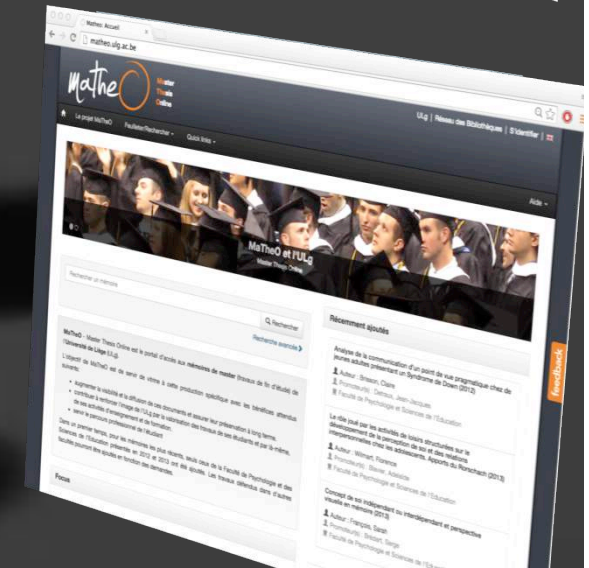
Matheo: Accueil

matheo.ulg.ac.be

MatheO Master Thesis Online

ULg | Réseau des Bibliothèques | S'identifier

Le projet MatheO Feuilleter/Rechercher Quick links

Aide

MaTheO et l'ULg
Master Thesis Online

Rechercher un mémoire

Rechercher

Recherche avancée

MaTheO - Master Thesis Online est le portail d'accès aux mémoires de master (travaux de fin d'étude) de l'Université de Liège (ULg).

L'objectif de MaTheO est de servir de vitrine à cette production spécifique avec les bénéfices attendus suivants:

Augmenter la visibilité et la diffusion de ces documents et assurer leur préservation à long terme,
contribuer à renforcer l'image de l'ULg par la valorisation des travaux de ses étudiants et par là-même, de ses activités d'enseignement et de formation,
servir le parcours professionnel de l'étudiant.

Dans un premier temps, pour les mémoires les plus récents, seuls ceux de la Faculté de Psychologie et des Sciences de l'Education présentés en 2012 et 2013 ont été ajoutés. Les travaux défendus dans d'autres facultés pourront être ajoutés en fonction des demandes.

Focus

Récemment ajoutés

Analyse de la communication d'un point de vue pragmatique chez de jeunes adultes présentant un Syndrome de Down (2012)
Auteur : Grason, Claire
Promoteur(s) : Detraux, Jean-Jacques
Faculté de Psychologie et Sciences de l'Education

Le rôle joué par les activités de loisirs structurées sur le développement de la perception de soi et des relations interpersonnelles chez les adolescents. Apports du Rorschach (2013)
Auteur : Wilmart, Florence
Promoteur(s) : Blavier, Adélaïde
Faculté de Psychologie et Sciences de l'Education

Concept de soi indépendant ou interdépendant et perspective visuelle en mémoire (2013)
Auteur : François, Sarah
Promoteur(s) : Brédart, Serge
Faculté de Psychologie et Sciences de l'Education

feedback